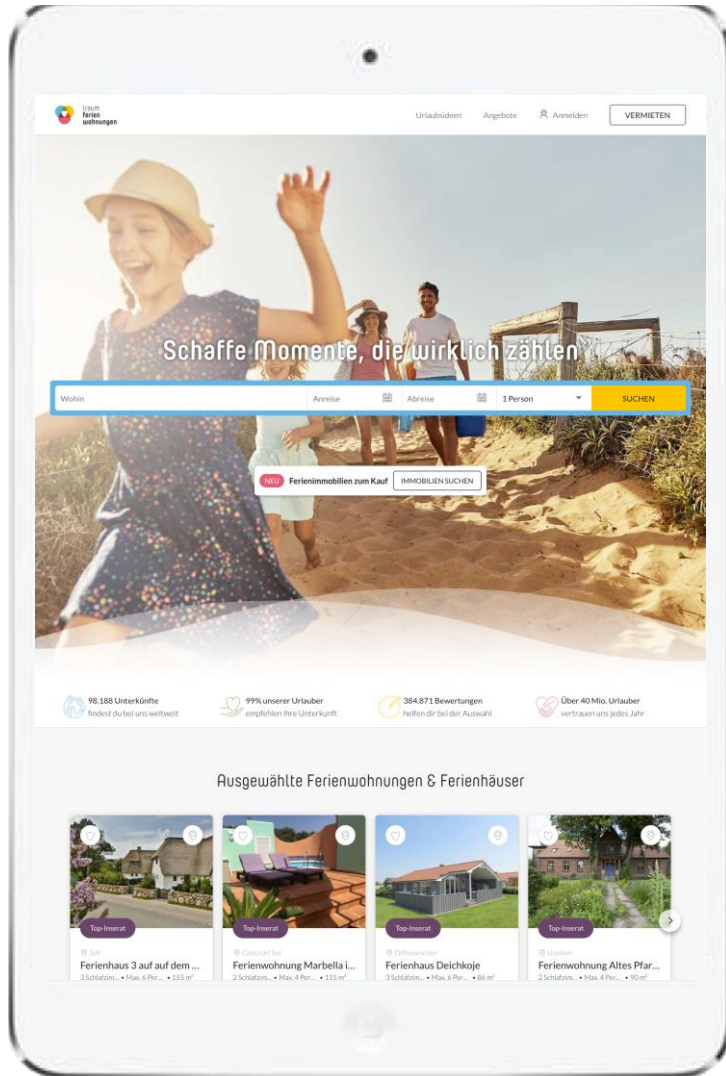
traum ferien wohnungen

Urlaubsideen Angebote Anmelden VERMIETEN

Schaffe Momente, die wirklich zählen

Wohin Anreise Abreise 1 Person SUCHEN

NEU Ferienimmobilien zum Kauf IMMOBILIEN SUCHEN

98.188 Unterkünfte findest du bei uns weltweit

99% unserer Urlauber empfehlen ihre Unterkunft

384.871 Bewertungen helfen dir bei der Auswahl

Über 40 Mio. Urlauber vertrauen uns jedes Jahr

Ausgewählte Ferienwohnungen & Ferienhäuser

Top-Inserat
Sylt
Ferienhaus 3 auf auf dem ...
3 Schlafzim... • Max. 6 Per... • 115 m²

Top-Inserat
Costa del Sol
Ferienwohnung Marbella i...
2 Schlafzim... • Max. 4 Per... • 115 m²

Top-Inserat
Dithmarschen
Ferienhaus Deichkoje
3 Schlafzim... • Max. 6 Per... • 86 m²

Top-Inserat
Usedom
Ferienwohnung Altes Pfar...
2 Schlafzim... • Max. 4 Per... • 90 m²